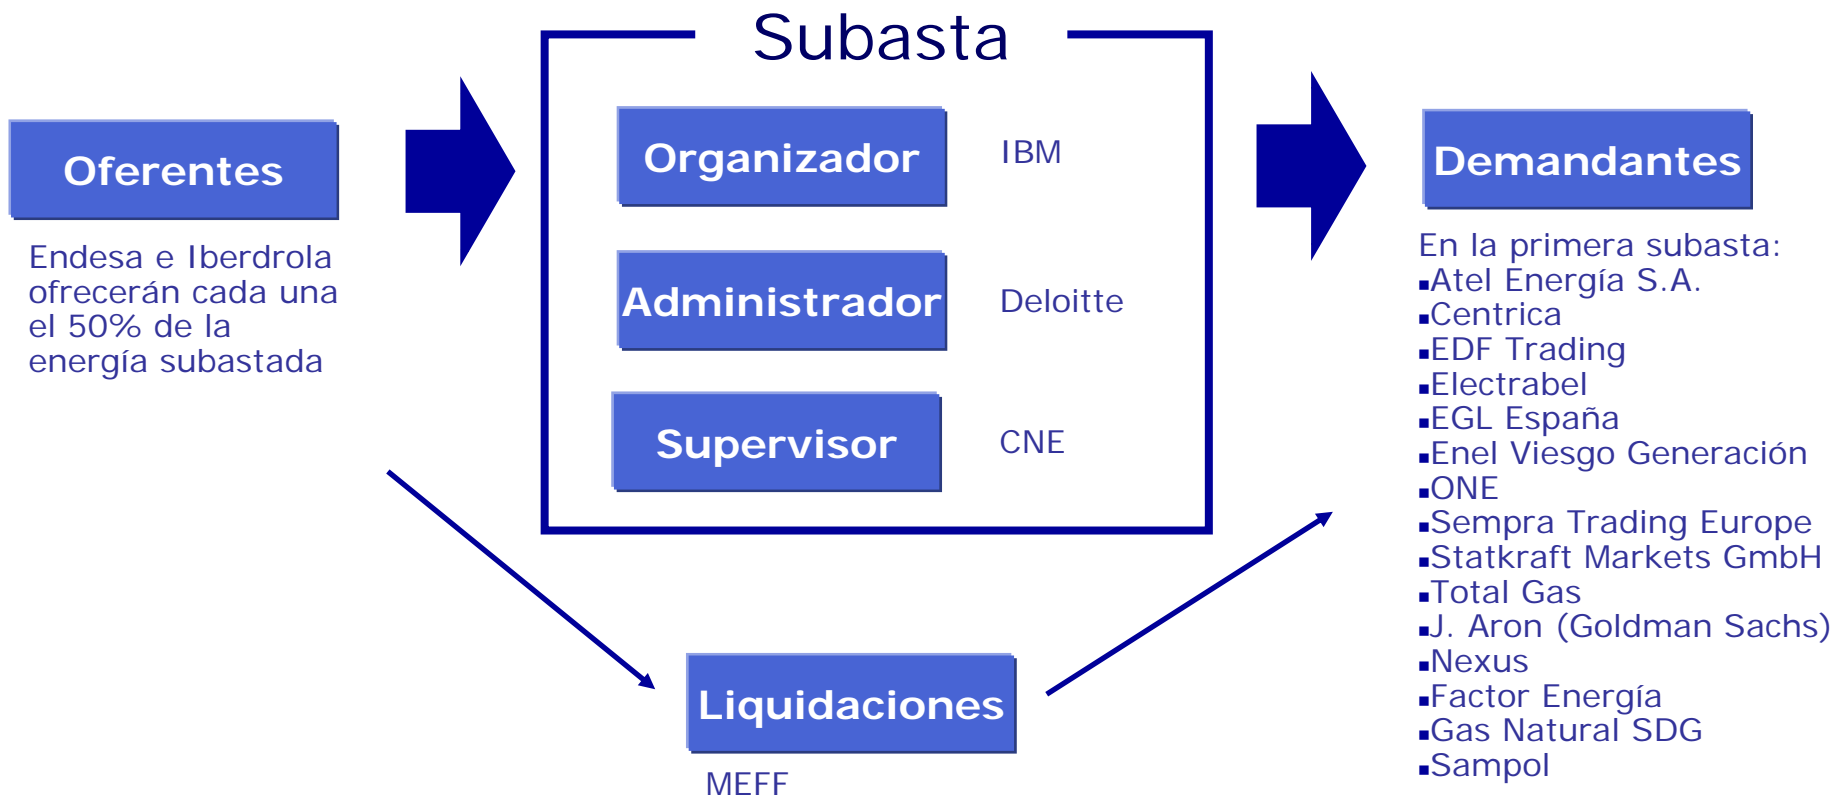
Oferentes

Endesa e Iberdrola ofrecerán cada una el 50% de la energía subastada

Subasta

Organizador IBM

Administrador Deloitte

Supervisor CNE

Demandantes

En la primera subasta:
▪Atel Energía S.A.
▪Centrica
▪EDF Trading
▪Electrabel
▪EGL España
▪Enel Viesgo Generación
▪ONE
▪Sempra Trading Europe
▪Statkraft Markets GmbH
▪Total Gas
▪J. Aron (Goldman Sachs)
▪Nexus
▪Factor Energía
▪Gas Natural SDG
▪Sampol

Liquidaciones

MEFF